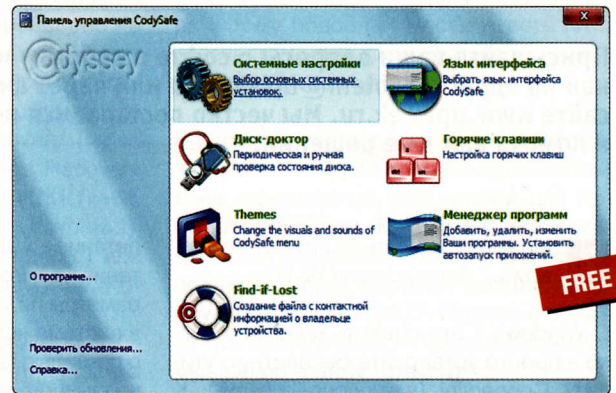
Панель управления CodySafe

FREE

Odyssey

Системные настройки
Выбор основных системных установок.

Язык интерфейса
Выбрать язык интерфейса CodySafe

Диск-доктор
Периодическая и ручная проверка состояния диска.

Горячие клавиши
Настройка горячих клавиш

Themes
Change the visuals and sounds of CodySafe menu

Менеджер программ
Добавить, удалить, изменить Ваши программы. Установить автозапуск приложений.

О программе...

FREE

Find-if-Lost
Создание файла с контактной информацией о владельце устройства.

Проверить обновления...
Справка...